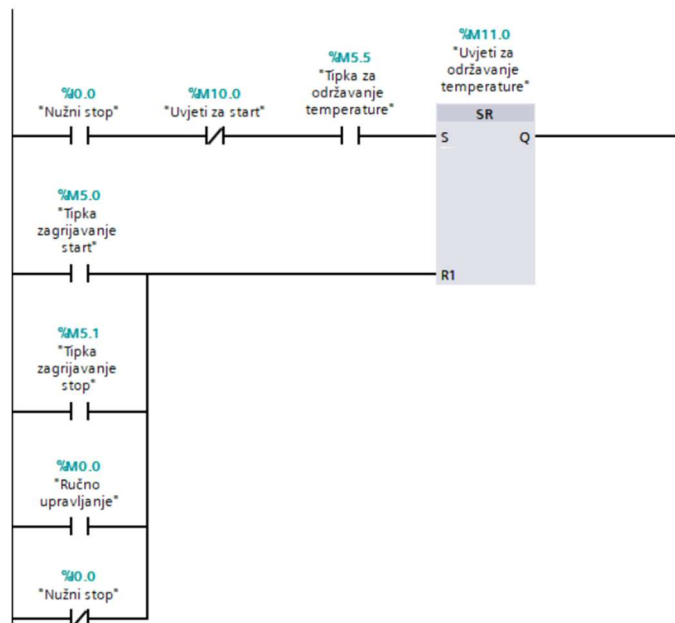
%I0.0
"Nužni stop"

%M10.0
"Uvjeti za start"

%M5.5
"Tipka za održavanje temperature"

%M11.0
"Uvjeti za održavanje temperature"

SR

S

Q

%M5.0
"Tipka zagrijavanje start"

R1

%M5.1
"Tipka zagrijavanje stop"

%M0.0
"Ručno upravljanje"

%I0.0
"Nužni stop"